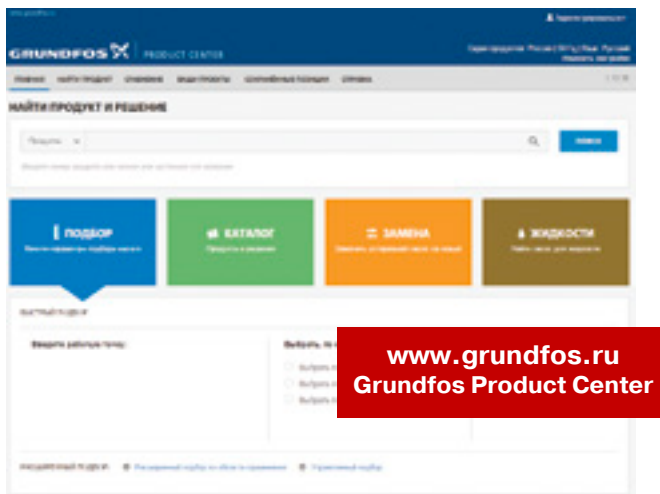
GRUNDFOS PRODUCT CENTER

НАЙТИ ПРОДУКТ И РЕШЕНИЕ

Продукты

ПОИСК

ПОДБОР

КАТАЛОГ

Продукты и решения

ЗАМЕНА

ЖИДКОСТИ

БЫСТРЫЙ ПОДБОР

Введите рабочую точку:

Выбрать по

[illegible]

www.grundfos.ru
Grundfos Product Center